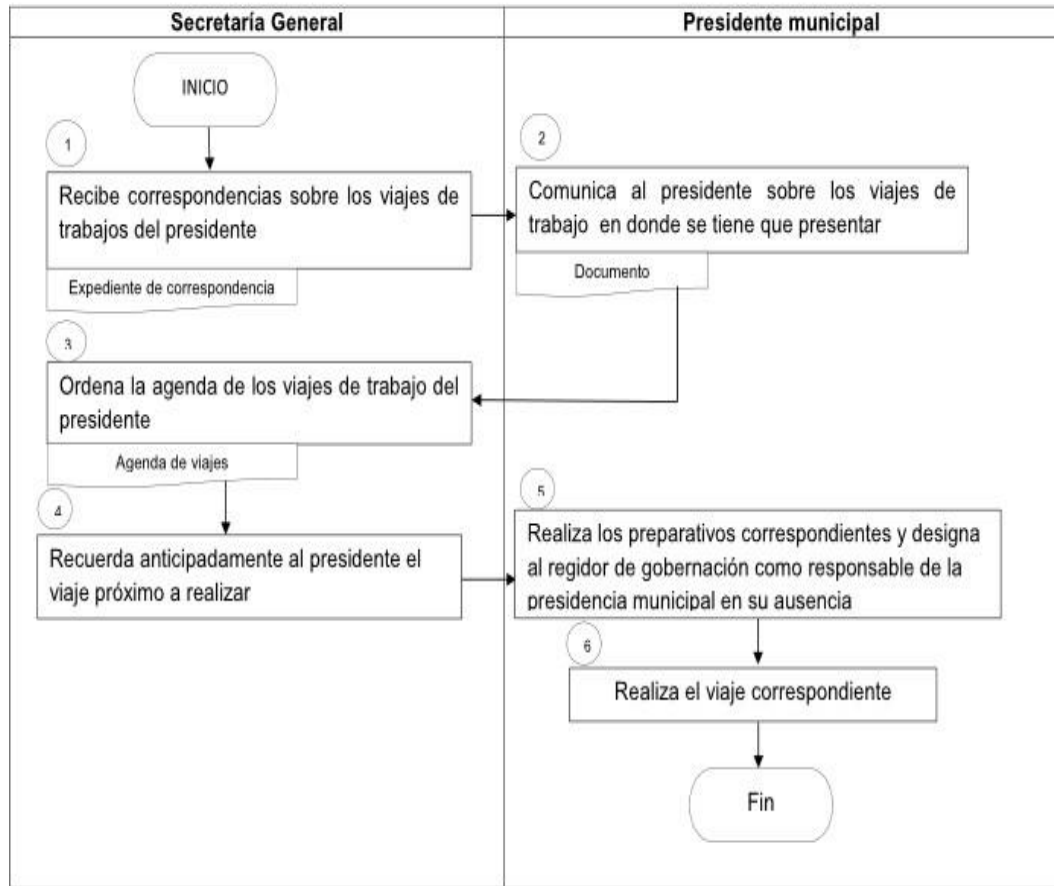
Secretaría General

Presidente municipal

INICIO

1

Recibe correspondencias sobre los viajes de trabajos del presidente

Expediente de correspondencia

2

Comunica al presidente sobre los viajes de trabajo en donde se tiene que presentar

Documento

3

Ordena la agenda de los viajes de trabajo del presidente

Agenda de viajes

4

Recuerda anticipadamente al presidente el viaje próximo a realizar

5

Realiza los preparativos correspondientes y designa al regidor de gobernación como responsable de la presidencia municipal en su ausencia

6

Realiza el viaje correspondiente

Fin